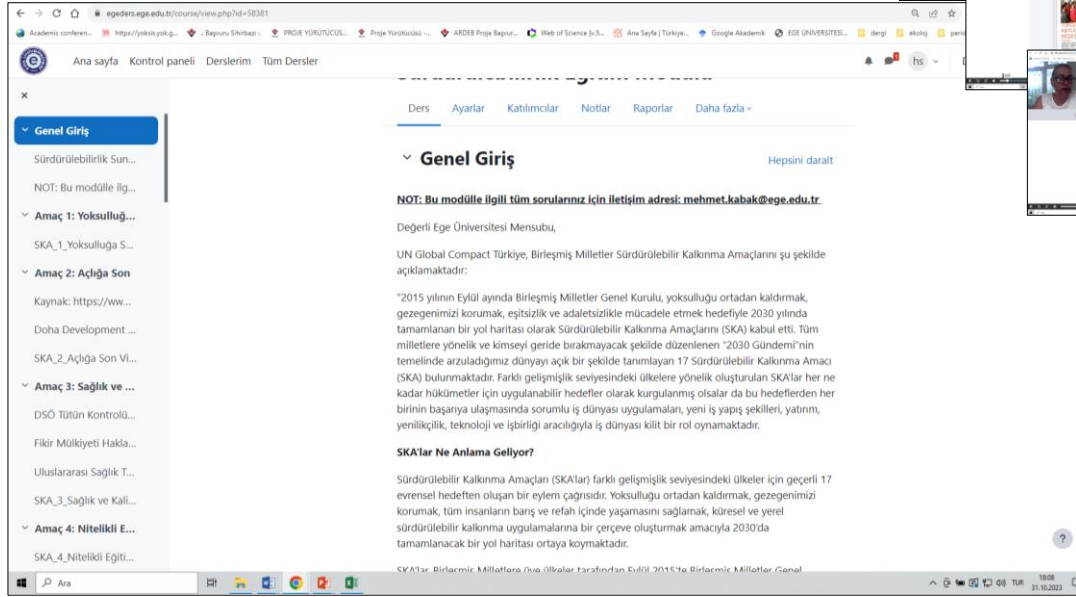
egeders.ege.edu.tr/course/view.php?id=58381

Academic conferen... https://yoksis.yok.g... Başvuru Sihirbazı PROJE YÜRÜTÜCÜS... Proje Yürütücüsü -... ARDEB Proje Başvur... Web of Science [v.5... Ana Sayfa | Türkiye... Google Akademik EGE ÜNİVERSİTESİ... dergi ekoloj

Ana sayfa Kontrol paneli Derslerim Tüm Dersler

hs

×

Genel Giriş
Sürdürülebilirlik Sun...
NOT: Bu modülle ilg...
Amaç 1: Yoksulluğ...
SKA_1_Yoksulluğa S...
Amaç 2: Açlığa Son
Kaynak: https://ww...
Doha Development ...
SKA_2_Açlığa Son Vi...
Amaç 3: Sağlık ve ...
DSÖ Tütün Kontrolü...
Fikir Mülkiyeti Hakla...
Uluslararası Sağlık T...
SKA_3_Sağlık ve Kali...
Amaç 4: Nitelikli E...
SKA_4_Nitelikli Eğiti...

Ders Ayarlar Katılımcılar Notlar Raporlar Daha fazla

Genel Giriş

Hepsini daralt

NOT: Bu modülle ilgili tüm sorularınız için iletişim adresi: mehmet.kabak@ege.edu.tr

Değerli Ege Üniversitesi Mensubu,

UN Global Compact Türkiye, Birleşmiş Milletler Sürdürülebilir Kalkınma Amaçlarını şu şekilde açıklamaktadır:

"2015 yılının Eylül ayında Birleşmiş Milletler Genel Kurulu, yoksulluğu ortadan kaldırmak, gezegenimizi korumak, eşitsizlik ve adaletsizlikle mücadele etmek hedefiyle 2030 yılında tamamlanan bir yol haritası olarak Sürdürülebilir Kalkınma Amaçlarını (SKA) kabul etti. Tüm milletlere yönelik ve kimseyi geride bırakmayacak şekilde düzenlenen "2030 Gündemi"nin temelinde arzuladığımız dünyayı açık bir şekilde tanımlayan 17 Sürdürülebilir Kalkınma Amacı (SKA) bulunmaktadır. Farklı gelişmişlik seviyesindeki ülkelere yönelik oluşturulan SKA'lar her ne kadar hükümetler için uygulanabilir hedefler olarak kurgulanmış olsalar da bu hedeflerden her birinin başarıya ulaşmasında sorumlu iş dünyası uygulamaları, yeni iş yapış şekilleri, yatırım, yenilikçilik, teknoloji ve işbirliği aracılığıyla iş dünyası kilit bir rol oynamaktadır.

SKA'lar Ne Anlama Geliyor?

Sürdürülebilir Kalkınma Amaçları (SKA'lar) farklı gelişmişlik seviyesindeki ülkeler için geçerli 17 evrensel hedeften oluşan bir eylem çağrısıdır. Yoksulluğu ortadan kaldırmak, gezegenimizi korumak, tüm insanların barış ve refah içinde yaşamasını sağlamak, küresel ve yerel sürdürülebilir kalkınma uygulamalarına bir çerçeve oluşturmak amacıyla 2030'da tamamlanacak bir yol haritası ortaya koymaktadır.

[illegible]

Ara

TUR 18:08 31.10.2023